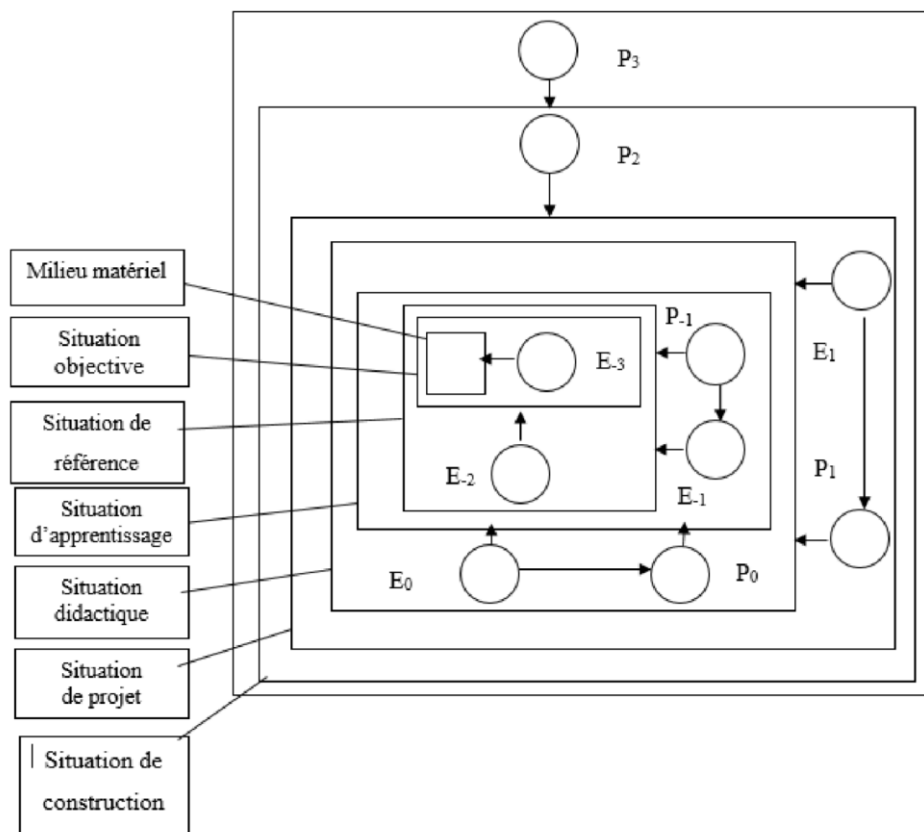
P$_3$

P$_2$

Milieu matériel

Situation objective

Situation de référence

Situation d'apprentissage

Situation didactique

Situation de projet

Situation de construction

P$_{-1}$

E$_{-3}$

E$_1$

E$_{-2}$

E$_{-1}$

P$_1$

E$_0$

P$_0$